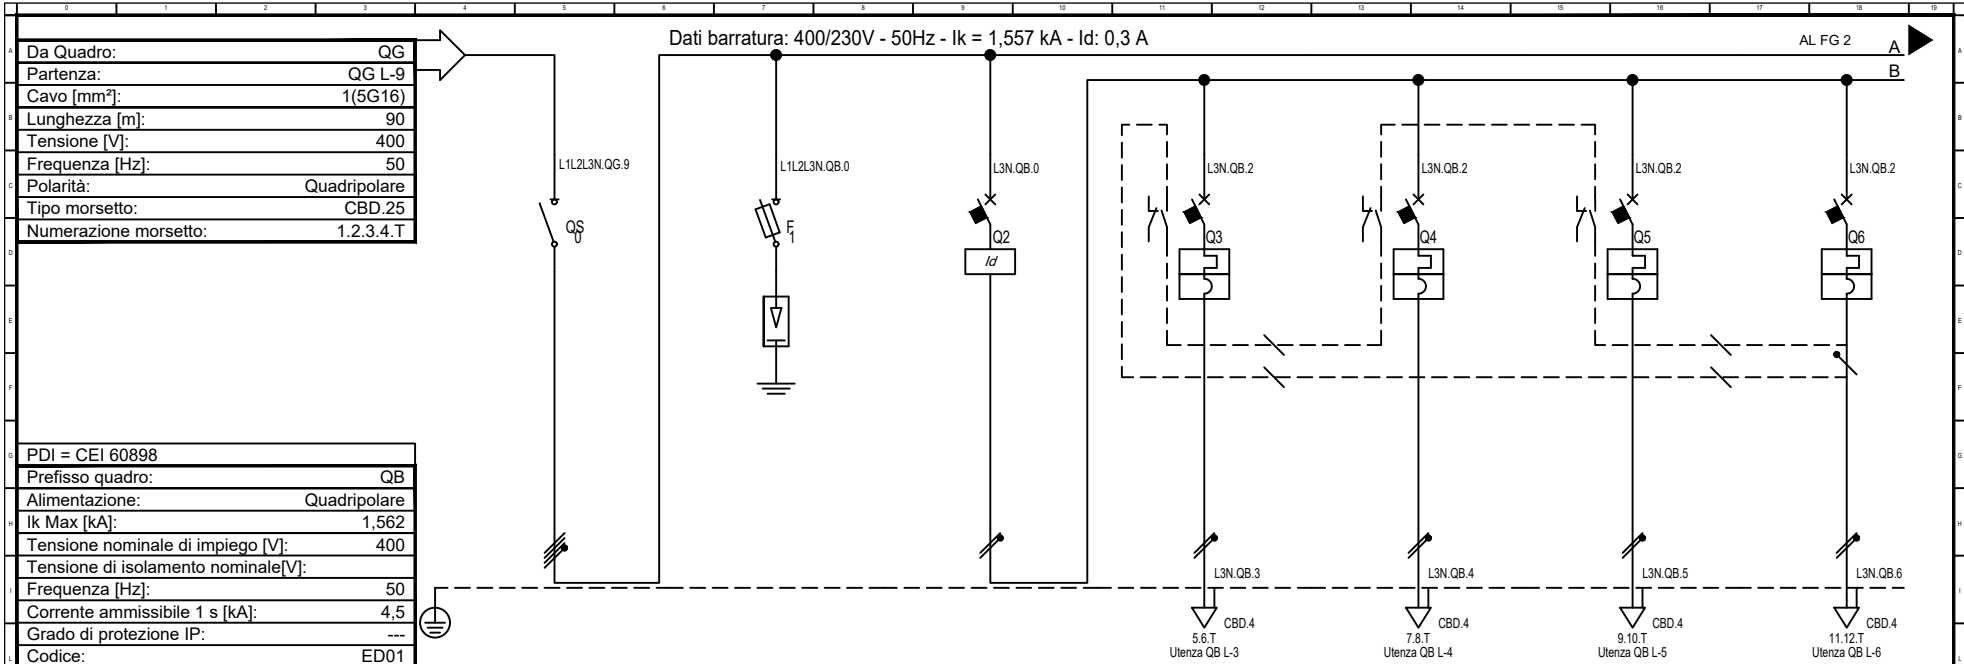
0 1 2 3 4 5 6 7 8 9 10 11 12 13 14 15 16 17 18 19

| Da Quadro: | QG |
|---|---|
| Partenza: | QG L-9 |
| Cavo [mm²]: | 1(5G16) |
| Lunghezza [m]: | 90 |
| Tensione [V]: | 400 |
| Frequenza [Hz]: | 50 |
| Polarità: | Quadripolare |
| Tipo morsetto: | CBD.25 |
| Numerazione morsetto: | 1.2.3.4.T |

Dati barratura: 400/230V - 50Hz - Ik = 1,557 kA - Id: 0,3 A

AL FG 2
A
B

L1L2L3N.QG.9
QS
0

L1L2L3N.QB.0
F
1

L3N.QB.0
Q2
Id

L3N.QB.2
Q3

L3N.QB.2
Q4

L3N.QB.2
Q5

L3N.QB.2
Q6

PDI = CEI 60898

| Prefisso quadro: | QB |
|---|---|
| Alimentazione: | Quadripolare |
| Ik Max [kA]: | 1,562 |
| Tensione nominale di impiego [V]: | 400 |
| Tensione di isolamento nominale[V]: | |
| Frequenza [Hz]: | 50 |
| Corrente ammissibile 1 s [kA]: | 4,5 |
| Grado di protezione IP: | --- |
| Codice: | ED01 |

L3N.QB.3
CBD.4
5.6.T
Utenza QB L-3

L3N.QB.4
CBD.4
7.8.T
Utenza QB L-4

L3N.QB.5
CBD.4
9.10.T
Utenza QB L-5

L3N.QB.6
CBD.4
11.12.T
Utenza QB L-6

A B C D E F G H I L